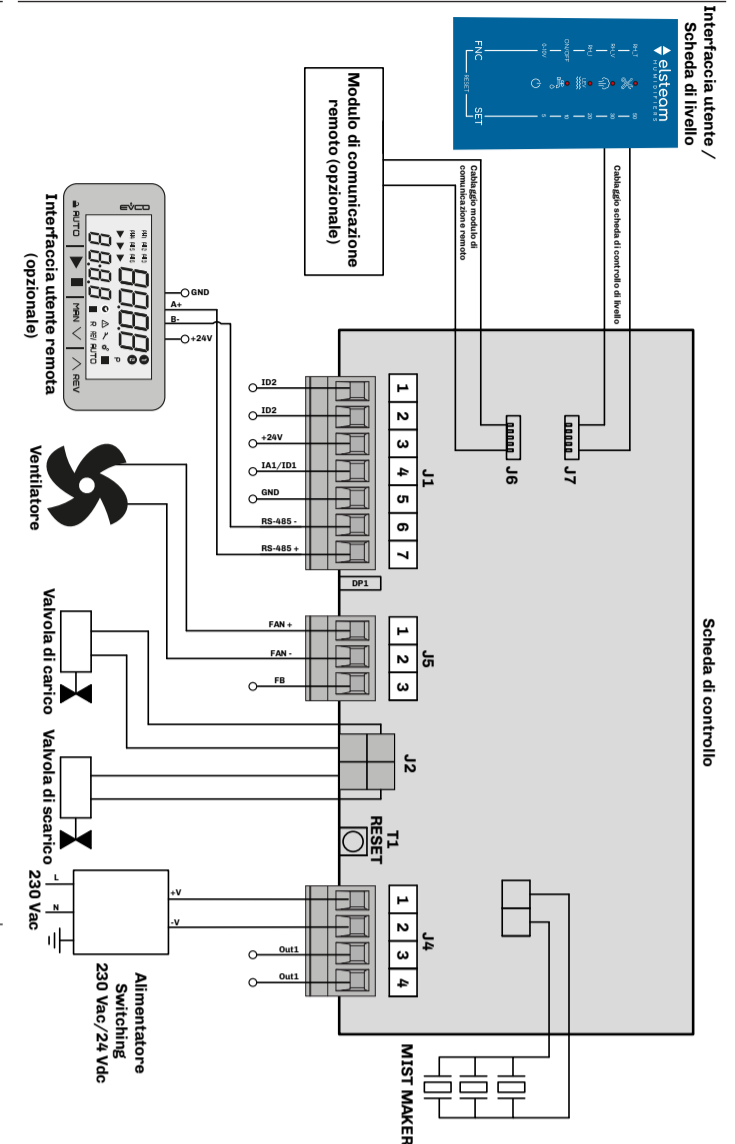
Interfaccia utente / Scheda di livello

elsteam HUMIDIFIERS

FNC
RESET
SET
0-10V
ON/OFF
RH
RH
RH
RH
5
10
20
30
50

Modulo di comunicazione remoto (opzionale)

Cablaggio modulo di comunicazione remoto

Cablaggio scheda di controllo di livello

EVCO

AUTO

8888

88.88

MAN

REV

Interfaccia utente remota (opzionale)

GND
A+
B-
+24V

ID2
ID2
+24V
IA1/ID1
GND
RS-485 -
RS-485 +

1
2
3
4
5
6
7
J1

DP1

J6
J7

Ventilatore

FAN +
FAN -
FB

1
2
3
J5

Valvola di carico

J2

Valvola di scarico

T1
RESET

Scheda di controllo

230 Vac
L
N

+V
-V

Out1
Out1

1
2
3
4
J4

Alimentatore Switching 230 Vac/24 Vdc

MIST MAKER